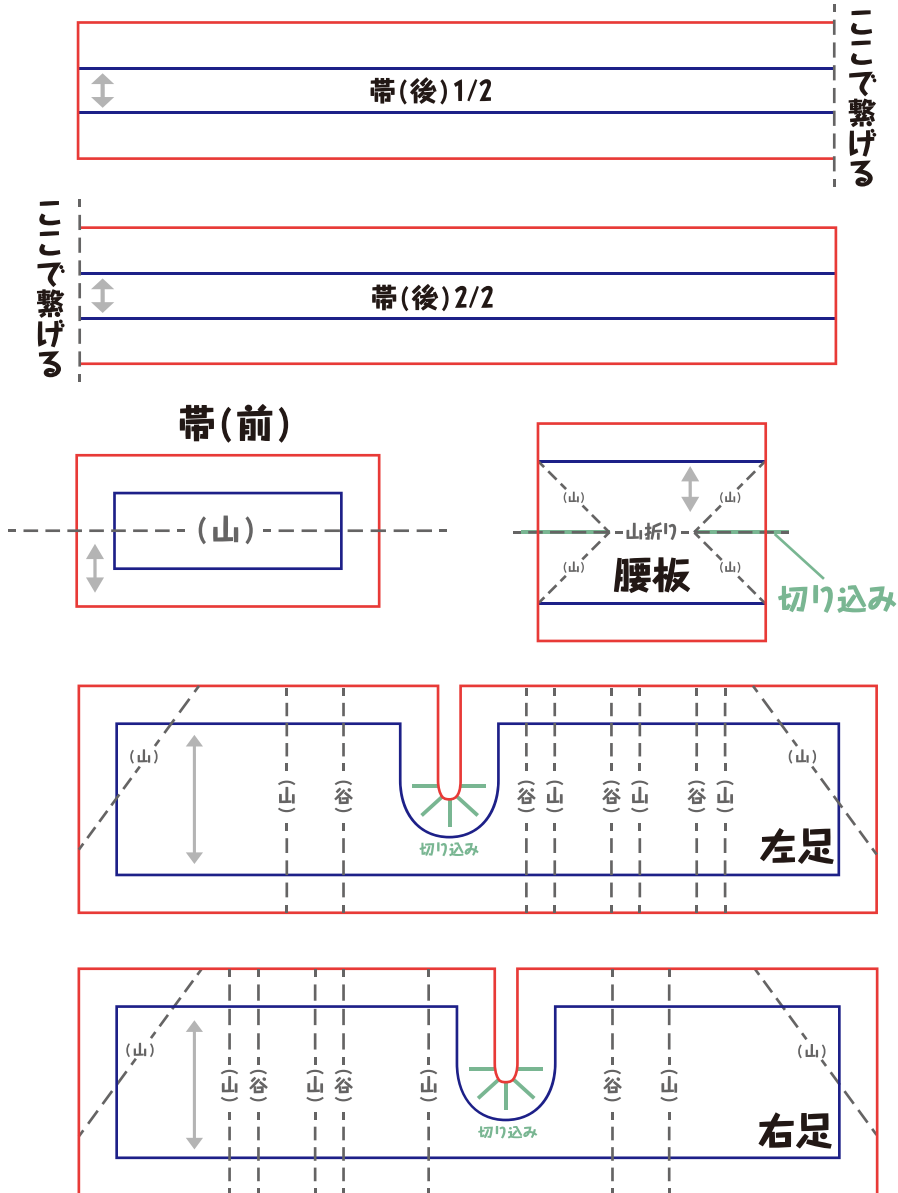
帯(後)1/2

ここで繋げる

ここで繋げる

帯(後)2/2

帯(前)

(山)

(山)
(山)
山折り
(山)
(山)
腰板
切り込み

(山)
(山)
(谷)
切り込み
(谷)
(山)
(谷)
(山)
(谷)
(山)
(山)
左足

(山)
(山)
(谷)
(山)
(谷)
(山)
切り込み
(谷)
(山)
(山)
右足